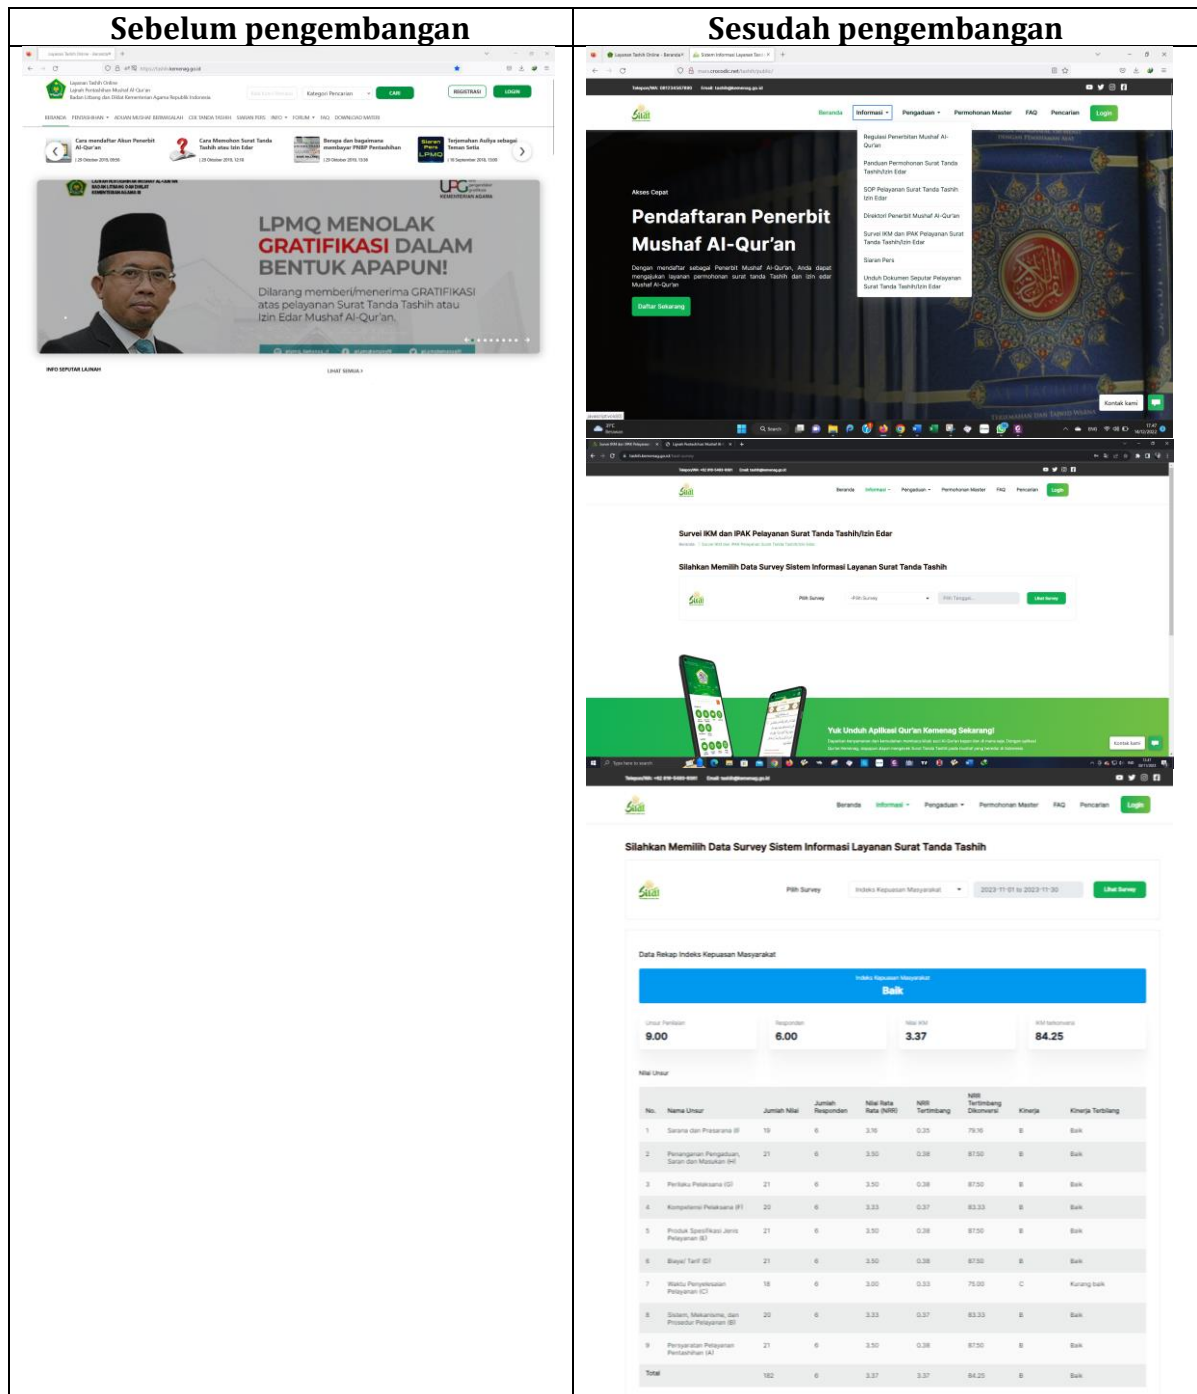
| Sebelum pengembangan | Sesudah pengembangan |
|---|---|
| Layanan Tashih Online<br>Lajnah Pentashihan Mushaf Al-Qur'an<br>Badan Litbang dan Diklat Kementerian Agama Republik Indonesia<br>Kategori Pencarian CARI REGISTRASI LOGIN<br>BERANDA PENTASHIHAN ADIAN MUSHAF BERMASALAH CEK TANDA TASHIH SIARAN PERS INFO FORUM FAQ DOWNLOAD MATERI<br>Cara mendaftar Akun Penerbit Al-Qur'an<br>Cara Memohon Surat Tanda Tashih atau Izin Edar<br>Berapa dan bagaimana membayar PNBP Pentashihan<br>Terjemahan Auliya sebagai Teman Setia<br>LPMQ MENOLAK GRATIFIKASI DALAM BENTUK APAPUN!<br>Dilarang memberi/menerima GRATIFIKASI atas pelayanan Surat Tanda Tashih atau Izin Edar Mushaf Al-Qur'an.<br>INFO SEPUTAR LAJNAH<br>LIHAT SEMUA | Beranda Informasi Pengaduan Permohonan Master FAQ Pencarian Login<br>Regulasi Penerbitan Mushaf Al-Qur'an<br>Panduan Permohonan Surat Tanda Tashih/Izin Edar<br>SOP Pelayanan Surat Tanda Tashih Izin Edar<br>Direktori Penerbit Mushaf Al-Qur'an<br>Survei IKM dan IPAK Pelayanan Surat Tanda Tashih/Izin Edar<br>Siaran Pers<br>Unduh Dokumen Seputar Pelayanan Surat Tanda Tashih/Izin Edar<br>Akses Cepat<br>Pendaftaran Penerbit Mushaf Al-Qur'an<br>Dengan mendaftar sebagai Penerbit Mushaf Al-Qur'an, Anda dapat mengajukan layanan permohonan surat tanda Tashih dan Izin edar Mushaf Al-Qur'an<br>Daftar Sekarang<br>Kontak kami<br><br>Survei IKM dan IPAK Pelayanan Surat Tanda Tashih/Izin Edar<br>Silahkan Memilih Data Survey Sistem Informasi Layanan Surat Tanda Tashih<br>Pilih Survey Lihat Survey<br>Yuk Unduh Aplikasi Qur'an Kemenag Sekarang!<br><br>Silahkan Memilih Data Survey Sistem Informasi Layanan Surat Tanda Tashih<br>Pilih Survey Indeks Kepuasan Masyarakat 2023-11-01 to 2023-11-30 Lihat Survey<br>Data Rekap Indeks Kepuasan Masyarakat<br>Indeks Kepuasan Masyarakat<br>Baik<br>9.00 6.00 3.37 84.25<br>Nilai Unsur |

| No. | Nama Unsur | Jumlah Nilai | Jumlah Responden | Nilai Rata Rata (NRR) | NRR Tertimbang | NRR Tertimbang Dikonversi | Kinerja | Kinerja Terbilang |
|---|---|---|---|---|---|---|---|---|
| 1 | Sarana dan Prasarana (I) | 19 | 6 | 3.16 | 0.35 | 79.16 | B | Baik |
| 2 | Penanganan Pengaduan, Saran dan Masukan (H) | 21 | 6 | 3.50 | 0.38 | 87.50 | B | Baik |
| 3 | Perilaku Pelaksana (G) | 21 | 6 | 3.50 | 0.38 | 87.50 | B | Baik |
| 4 | Kompetensi Pelaksana (F) | 20 | 6 | 3.33 | 0.37 | 83.33 | B | Baik |
| 5 | Produk Spesifikasi Jenis Pelayanan (E) | 21 | 6 | 3.50 | 0.38 | 87.50 | B | Baik |
| 6 | Biaya/ Tarif (D) | 21 | 6 | 3.50 | 0.38 | 87.50 | B | Baik |
| 7 | Waktu Penyelesaian Pelayanan (C) | 18 | 6 | 3.00 | 0.33 | 75.00 | C | Kurang baik |
| 8 | Sistem, Mekanisme, dan Prosedur Pelayanan (B) | 20 | 6 | 3.33 | 0.37 | 83.33 | B | Baik |
| 9 | Persyaratan Pelayanan Pentashihan (A) | 21 | 6 | 3.50 | 0.38 | 87.50 | B | Baik |
| Total | | 182 | 6 | 3.37 | 3.37 | 84.25 | B | Baik |